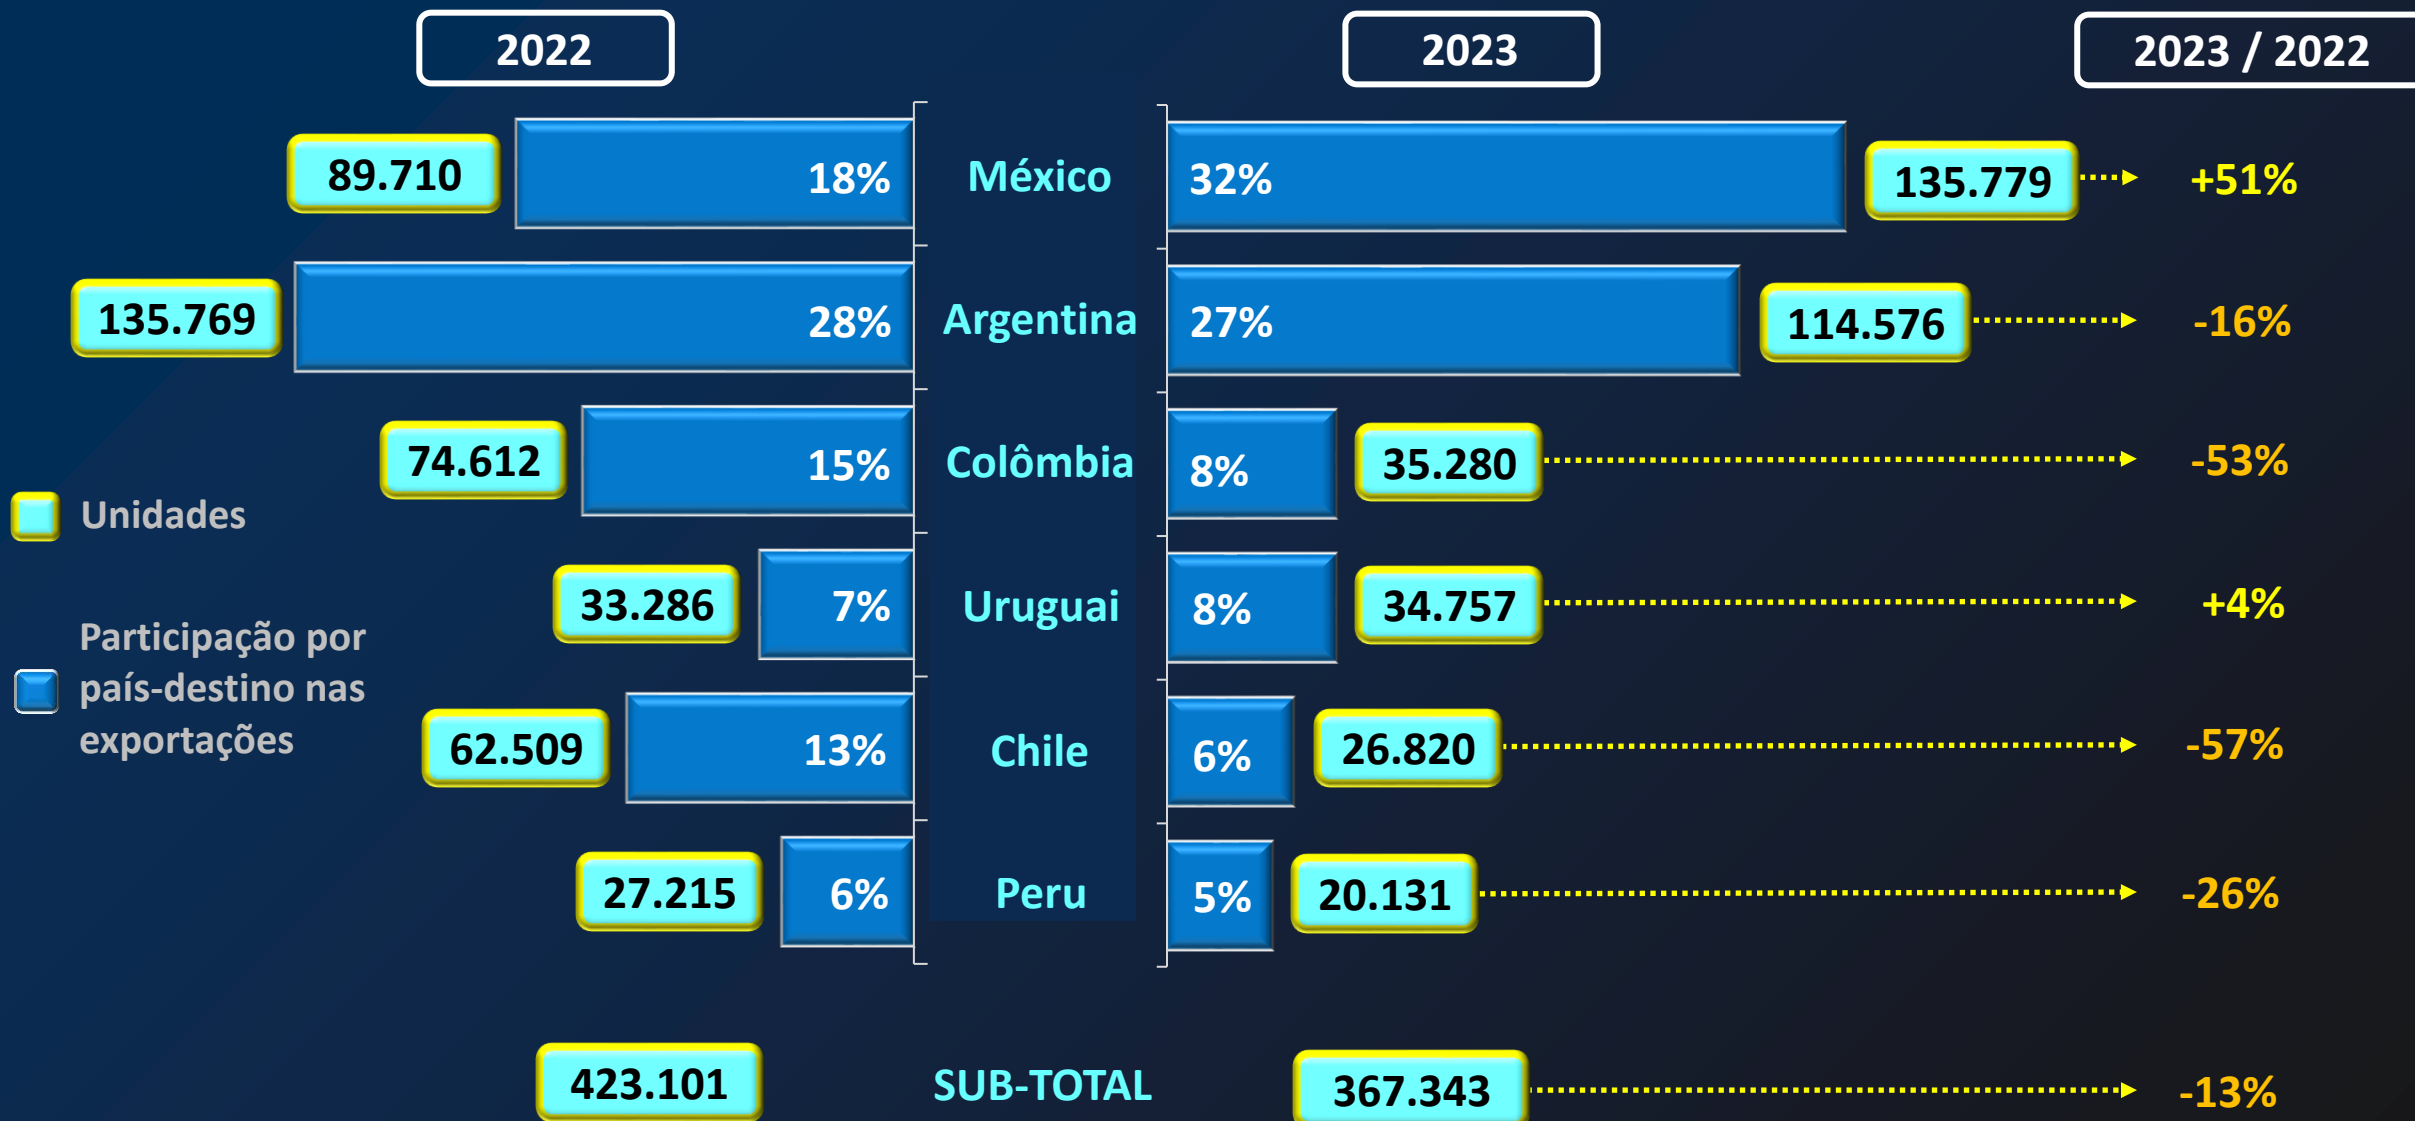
2022

2023

2023 / 2022

89.710 18% México 32% 135.779 +51%

135.769 28% Argentina 27% 114.576 -16%

74.612 15% Colômbia 8% 35.280 -53%

Unidades

33.286 7% Uruguai 8% 34.757 +4%

Participação por país-destino nas exportações

62.509 13% Chile 6% 26.820 -57%

27.215 6% Peru 5% 20.131 -26%

423.101 SUB-TOTAL 367.343 -13%